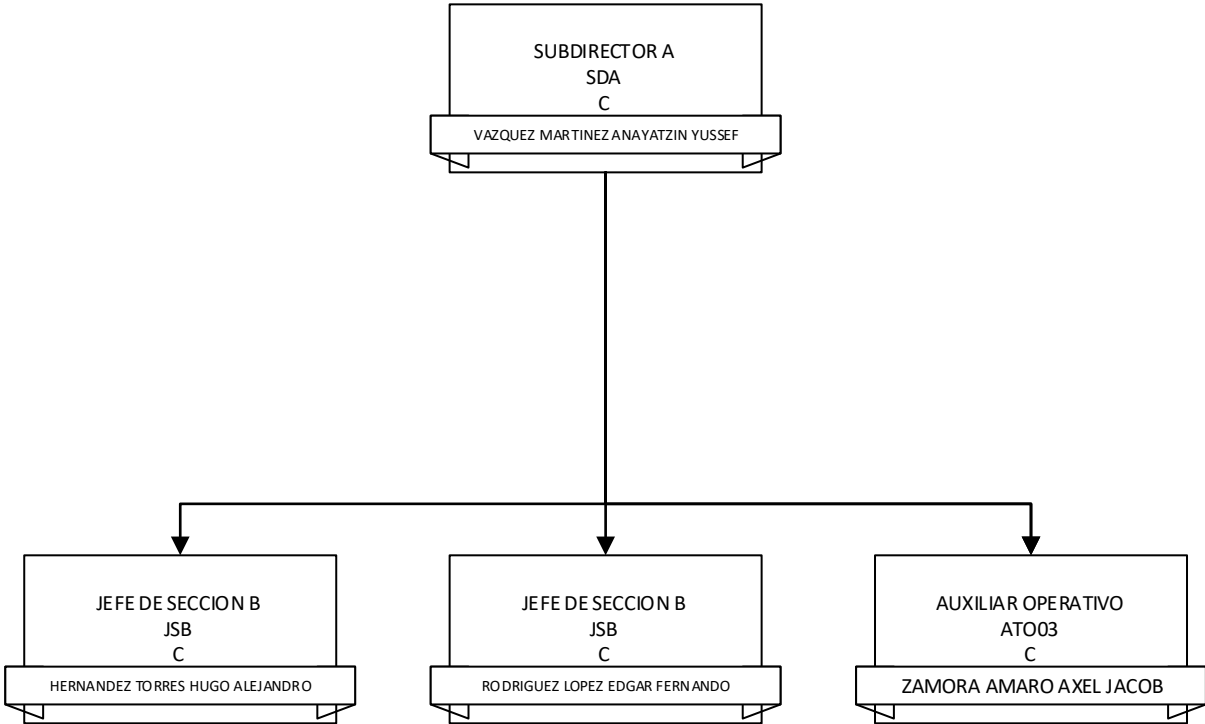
SUBDIRECTOR A
SDA
C

VAZQUEZ MARTINEZ ANAYATZIN YUSSEF

JEFE DE SECCION B
JSB
C

HERNANDEZ TORRES HUGO ALEJANDRO

JEFE DE SECCION B
JSB
C

RODRIGUEZ LOPEZ EDGAR FERNANDO

AUXILIAR OPERATIVO
ATO03
C

ZAMORA AMARO AXEL JACOB